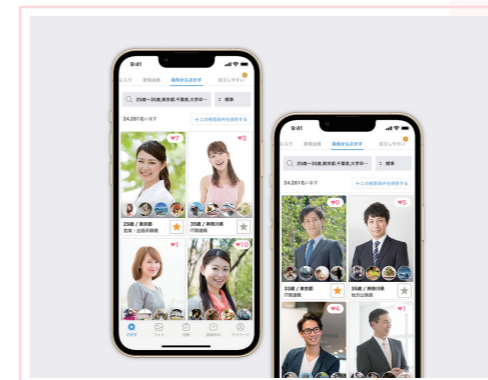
9:41

入力　新規会員　条件からさがす　ログインしやすい

25歳〜35歳,東京都,千葉県,大学卒…　標準

24,281名います　+この検索条件を保存する

7　3

29歳 / 東京都
営業・企画系職種

35歳 / 神奈川県
IT関連職

1　10

さがす　フィード　ひろば　やりとり　マイページ

9:41

入力　新規会員　条件からさがす　ログインしやすい

25歳〜35歳,東京都,千葉県,大学卒…　標準

24,281名います　+この検索条件を保存する

9　3

35歳 / 東京都
IT関連職

33歳 / 神奈川県
地方公務員

4　1